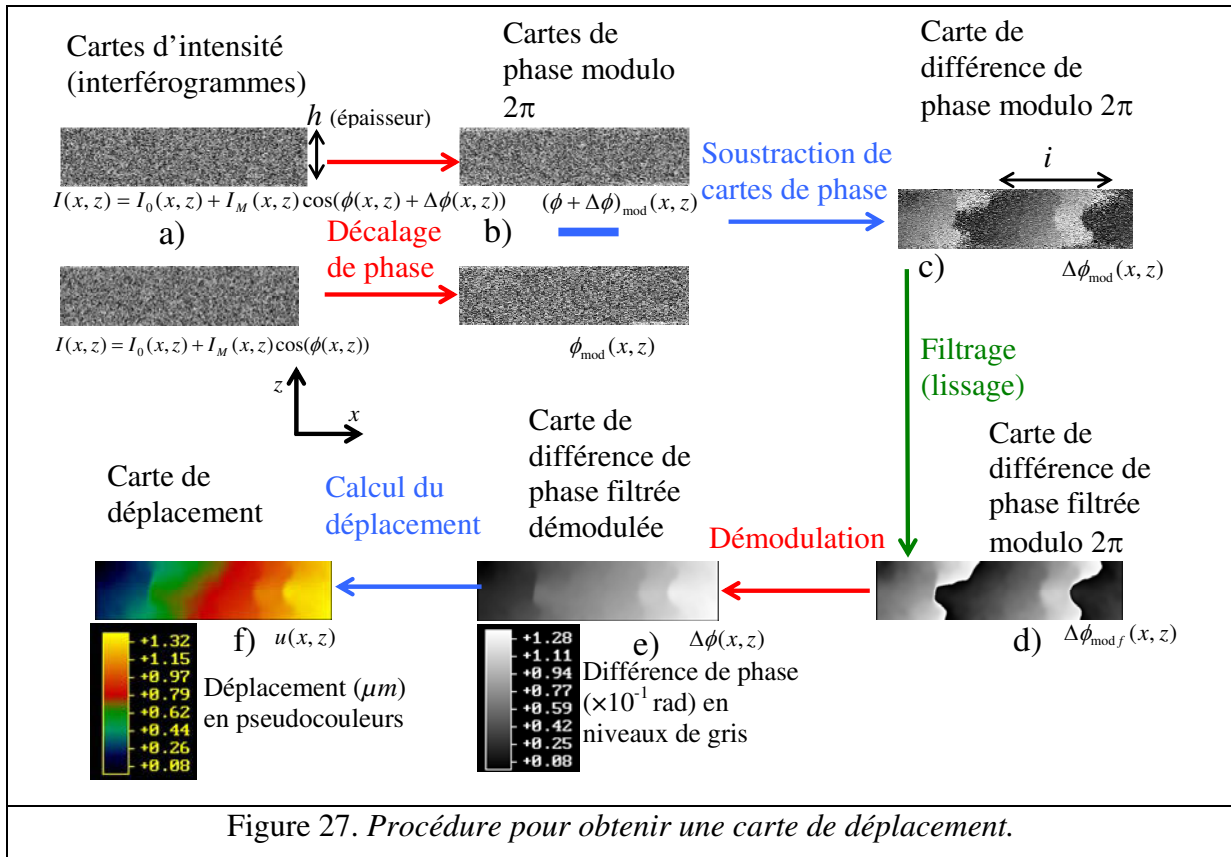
Cartes d'intensité (interférogrammes)

$h$ (épaisseur)

Cartes de phase modulo $2\pi$

Carte de différence de phase modulo $2\pi$

Soustraction de cartes de phase

$i$

$I(x,z) = I_0(x,z) + I_M(x,z)\cos(\phi(x,z) + \Delta\phi(x,z))$

$(\phi + \Delta\phi)_{\text{mod}}(x,z)$

a)

b)

Décalage de phase

c)

$\Delta\phi_{\text{mod}}(x,z)$

$I(x,z) = I_0(x,z) + I_M(x,z)\cos(\phi(x,z))$

$\phi_{\text{mod}}(x,z)$

Filtrage (lissage)

$z$

$x$

Carte de déplacement

Calcul du déplacement

Carte de différence de phase filtrée démodulée

Démodulation

Carte de différence de phase filtrée modulo $2\pi$

+1.32
+1.15
+0.97
+0.79
+0.62
+0.44
+0.26
+0.08

f) $u(x,z)$

Déplacement ($\mu m$) en pseudocouleurs

+1.28
+1.11
+0.94
+0.77
+0.59
+0.42
+0.25
+0.08

e) $\Delta\phi(x,z)$

Différence de phase ($\times10^{-1}$ rad) en niveaux de gris

d) $\Delta\phi_{\text{mod}\,f}(x,z)$

Figure 27. *Procédure pour obtenir une carte de déplacement.*